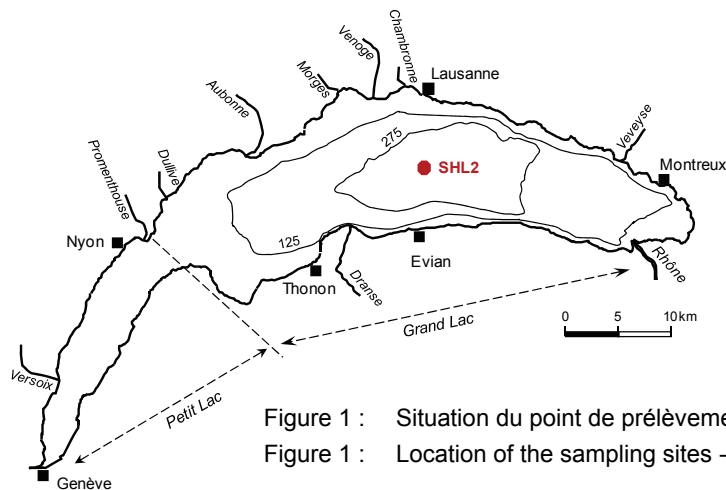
Chambronne
Venoge
Morges
Lausanne
Aubonne
Promenthouse
Dullive
275
SHL2
Veveyse
Montreux
Nyon
125
Evian
Thonon
Dranse
Rhône
Grand Lac
0
5
10km
Versoix
Petit Lac
Genève

Figure 1 : Situation du point de prélèveme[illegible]
Figure 1 : Location of the sampling sites -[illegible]